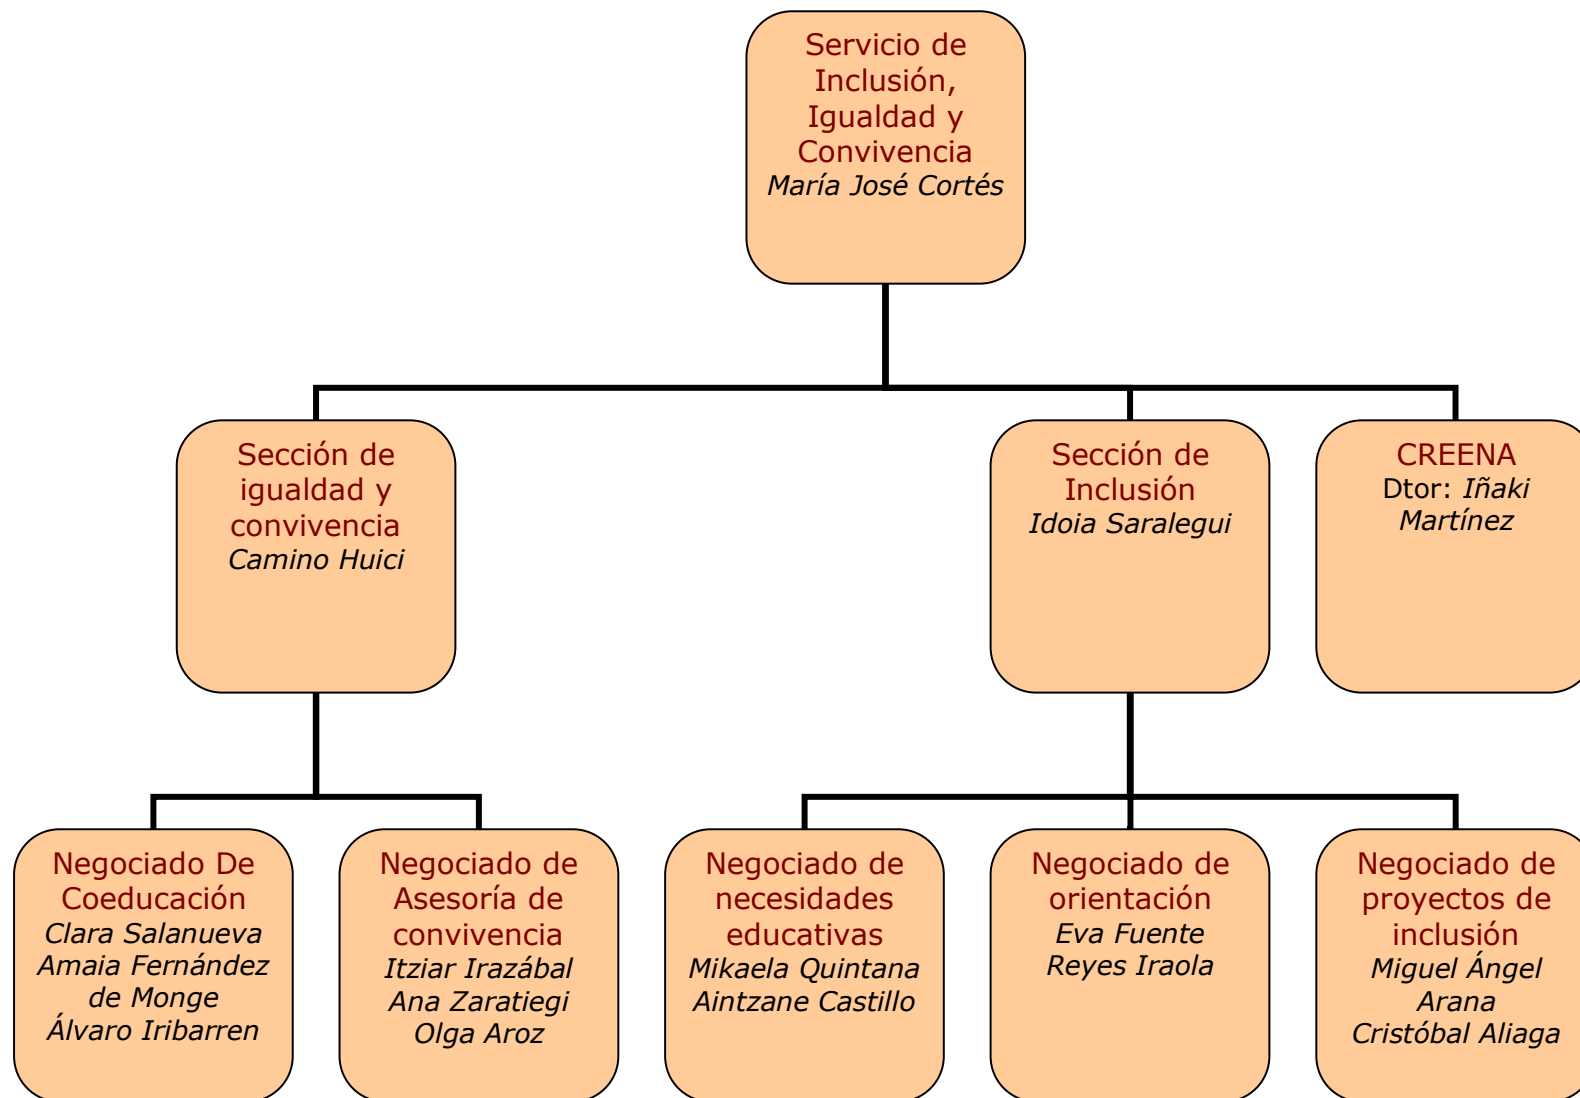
Servicio de Inclusión, Igualdad y Convivencia
María José Cortés

Sección de igualdad y convivencia
Camino Huici

Sección de Inclusión
Idoia Saralegui

CREENA
Dtor: Iñaki Martínez

Negociado De Coeducación
Clara Salanueva
Amaia Fernández de Monge
Álvaro Iribarren

Negociado de Asesoría de convivencia
Itziar Irazábal
Ana Zaratiegi
Olga Aroz

Negociado de necesidades educativas
Mikaela Quintana
Aintzane Castillo

Negociado de orientación
Eva Fuente
Reyes Iraola

Negociado de proyectos de inclusión
Miguel Ángel Arana
Cristóbal Aliaga